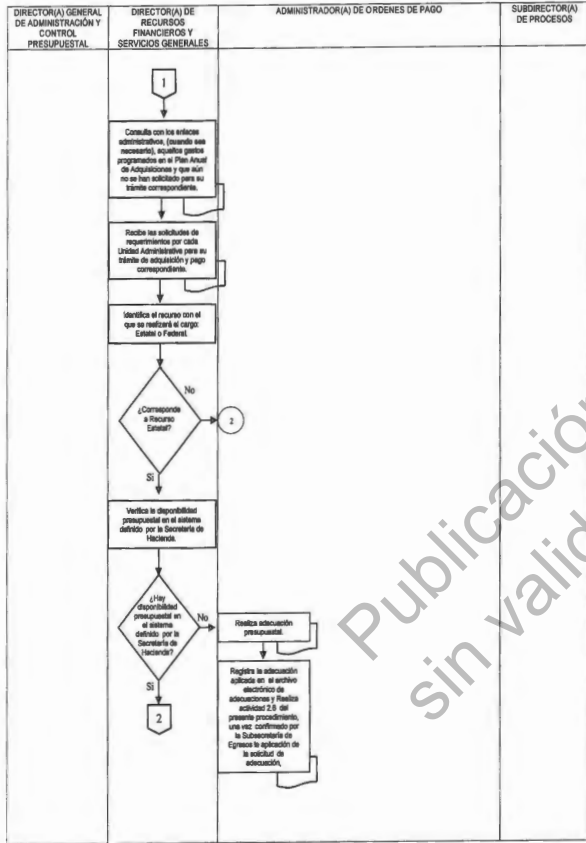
| DIRECTOR(A) GENERAL DE ADMINISTRACIÓN Y CONTROL PRESUPUESTAL | DIRECTOR(A) DE RECURSOS FINANCIEROS Y SERVICIOS GENERALES | ADMINISTRADOR(A) DE ORDENES DE PAGO | SUBDIRECTOR(A) DE PROCESOS |
|---|---|---|---|

1

Consulta con los enlaces administrativos, (cuando sea necesario), aquellos gastos programados en el Plan Anual de Adquisiciones y que aún no se han solicitado para su trámite correspondiente.

Recibe las solicitudes de requerimientos por cada Unidad Administrativa para su trámite de adquisición y pago correspondiente.

Identifica el recurso con el que se realizará el cargo: Estatal o Federal.

¿Corresponde a Recurso Estatal?

No

2

Si

Verifica la disponibilidad presupuestal en el sistema definido por la Secretaría de Hacienda.

¿Hay disponibilidad presupuestal en el sistema definido por la Secretaría de Hacienda?

No

Si

2

Realiza adecuación presupuestal.

Registra la adecuación aplicada en el archivo electrónico de adecuaciones y Realiza actividad 2.8 del presente procedimiento, una vez confirmado por la Subsecretaría de Egresos la aplicación de la solicitud de adecuación.

Publicación sin validez